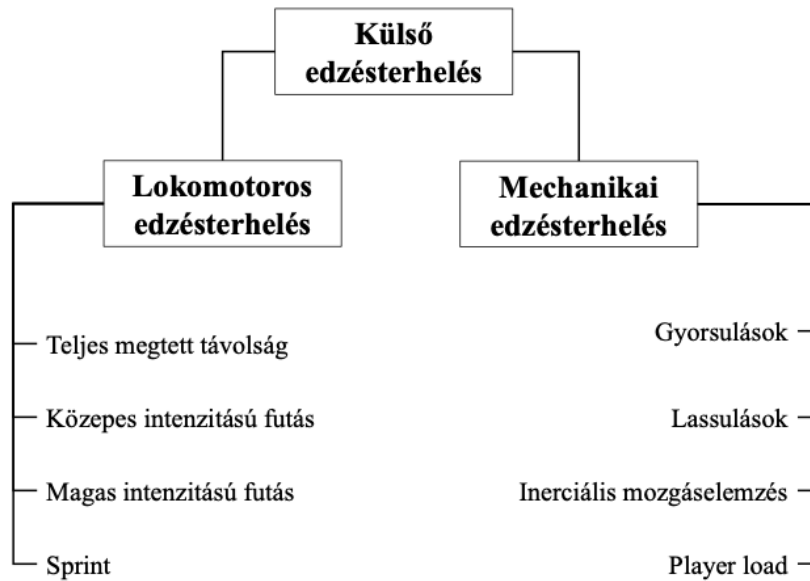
Külső edzésterhelés

Lokomotoros edzésterhelés

Mechanikai edzésterhelés

Teljes megtett távolság

Közepes intenzitású futás

Magas intenzitású futás

Sprint

Gyorsulások

Lassulások

Inerciális mozgáselemzés

Player load